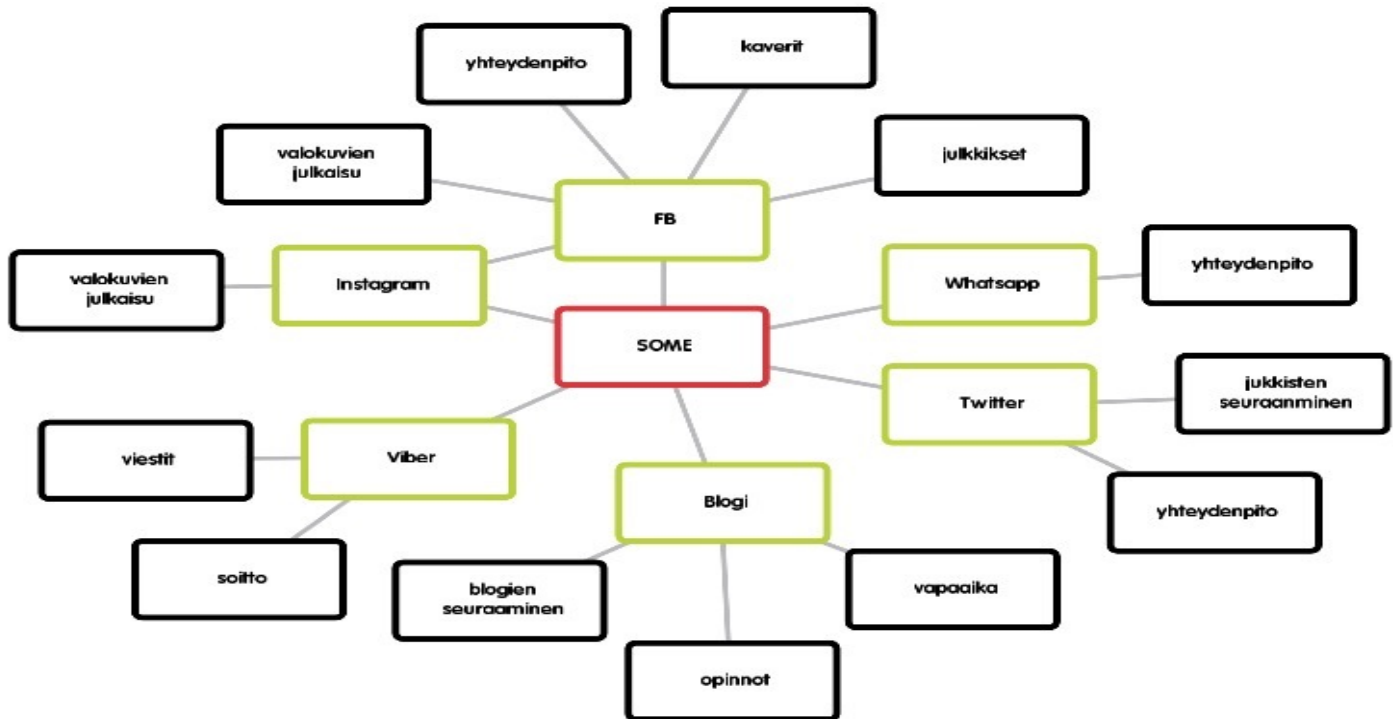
yhteydenpito

kaverit

valokuvien julkaisu

julkkikset

FB

valokuvien julkaisu

Instagram

Whatsapp

yhteydenpito

SOME

Twitter

jukkisten seuraanminen

viestit

Viber

Blogi

yhteydenpito

soitto

blogien seuraaminen

vapaaika

opinnot